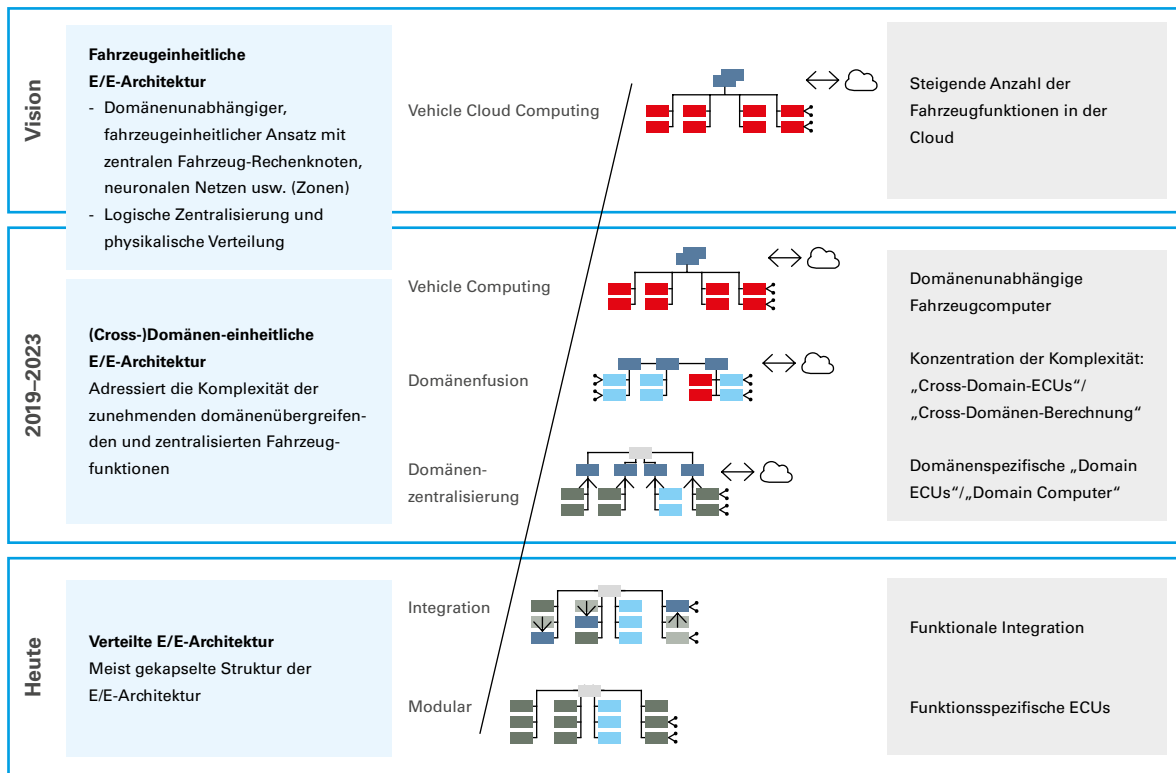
Vision

**Fahrzeugeinheitliche E/E-Architektur**
- Domänenunabhängiger, fahrzeugeinheitlicher Ansatz mit zentralen Fahrzeug-Rechenknoten, neuronalen Netzen usw. (Zonen)
- Logische Zentralisierung und physikalische Verteilung

Vehicle Cloud Computing

Steigende Anzahl der Fahrzeugfunktionen in der Cloud

2019–2023

**(Cross-)Domänen-einheitliche E/E-Architektur**
Adressiert die Komplexität der zunehmenden domänenübergreifenden und zentralisierten Fahrzeugfunktionen

Vehicle Computing

Domänenfusion

Domänenzentralisierung

Domänenunabhängige Fahrzeugcomputer

Konzentration der Komplexität: „Cross-Domain-ECUs"/ „Cross-Domänen-Berechnung"

Domänenspezifische „Domain ECUs"/„Domain Computer"

Heute

**Verteilte E/E-Architektur**
Meist gekapselte Struktur der E/E-Architektur

Integration

Modular

Funktionale Integration

Funktionsspezifische ECUs